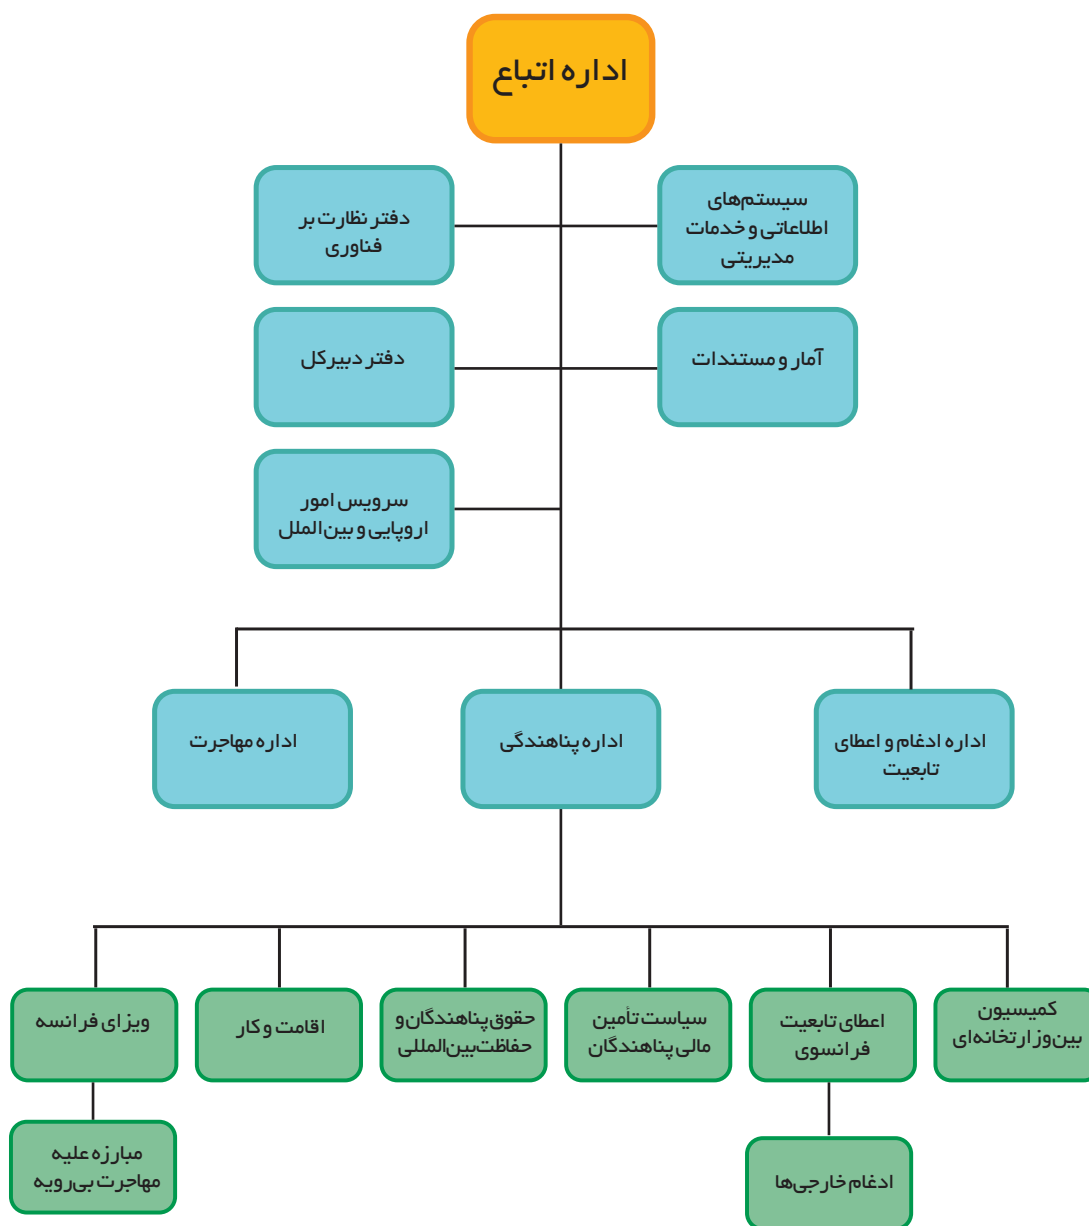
اداره اتباع

سیستم‌های اطلاعاتی و خدمات مدیریتی

دفتر نظارت بر فناوری

آمار و مستندات

دفتر دبیرکل

سرویس امور اروپایی و بین‌الملل

اداره ادغام و اعطای تابعیت

اداره پناهندگی

اداره مهاجرت

کمیسیون بین‌وزارتخانه‌ای

اعطای تابعیت فرانسوی

سیاست تأمین مالی پناهندگان

حقوق پناهندگان و حفاظت بین‌المللی

اقامت و کار

ویزای فرانسه

ادغام خارجی‌ها

مبارزه علیه مهاجرت بی‌رویه